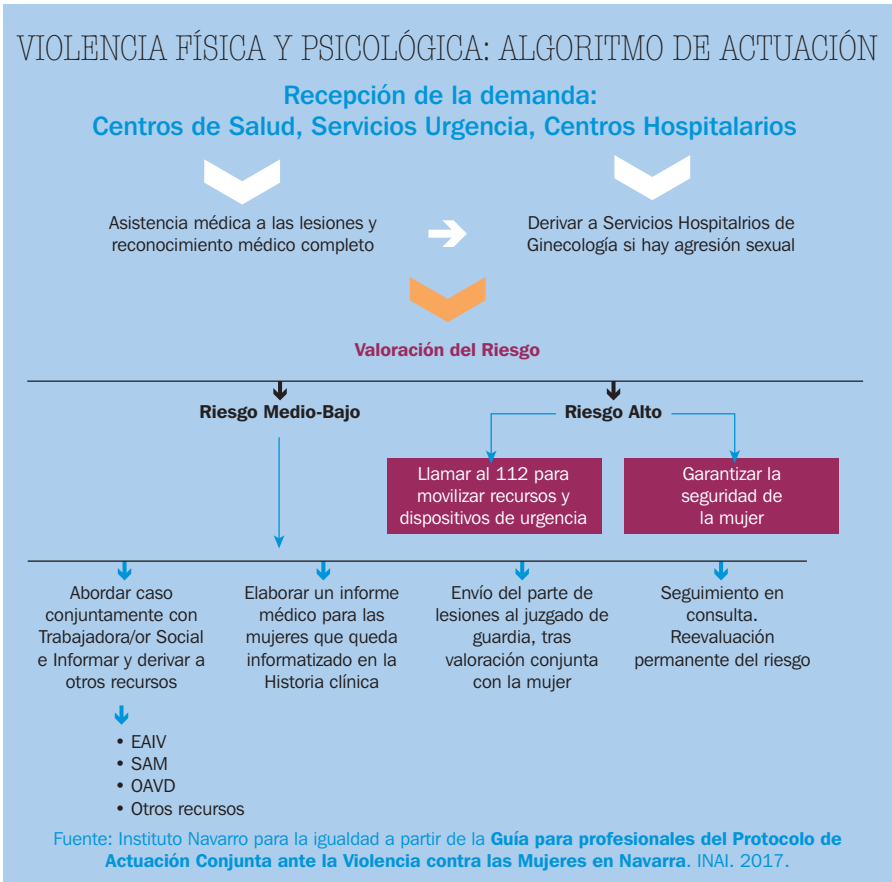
VIOLENCIA FÍSICA Y PSICOLÓGICA: ALGORITMO DE ACTUACIÓN

Recepción de la demanda:
Centros de Salud, Servicios Urgencia, Centros Hospitalarios

Asistencia médica a las lesiones y reconocimiento médico completo

Derivar a Servicios Hospitalrios de Ginecología si hay agresión sexual

Valoración del Riesgo

Riesgo Medio-Bajo

Riesgo Alto

Llamar al 112 para movilizar recursos y dispositivos de urgencia

Garantizar la seguridad de la mujer

Abordar caso conjuntamente con Trabajadora/or Social e Informar y derivar a otros recursos

Elaborar un informe médico para las mujeres que queda informatizado en la Historia clínica

Envío del parte de lesiones al juzgado de guardia, tras valoración conjunta con la mujer

Seguimiento en consulta. Reevaluación permanente del riesgo

• EAIV
• SAM
• OAVD
• Otros recursos

Fuente: Instituto Navarro para la igualdad a partir de la Guía para profesionales del Protocolo de Actuación Conjunta ante la Violencia contra las Mujeres en Navarra. INAI. 2017.